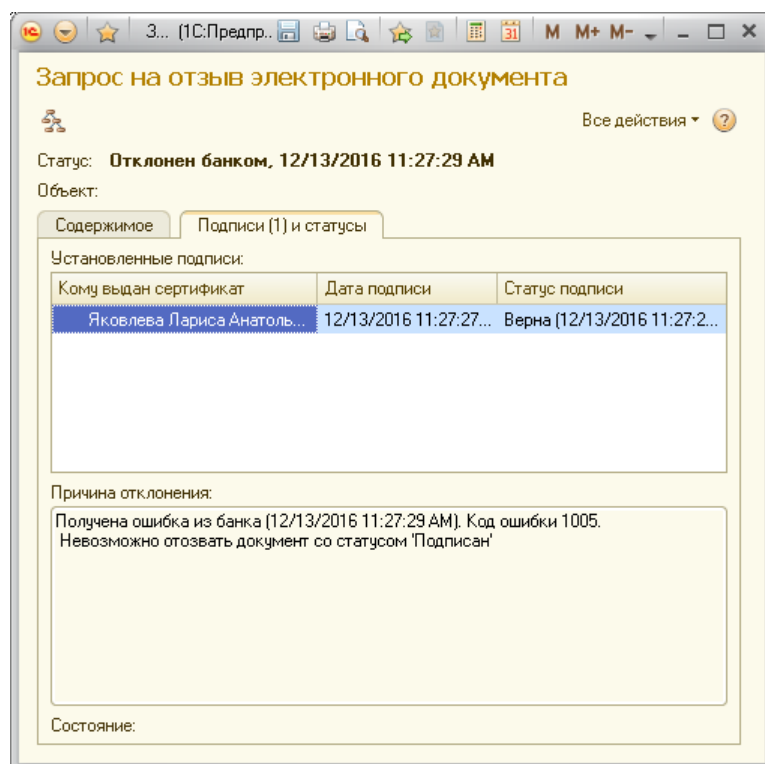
З... (1С:Предпр... M M+ M-

Запрос на отзыв электронного документа

Все действия ▾ ?

Статус: Отклонен банком, 12/13/2016 11:27:29 AM

Объект:

Содержимое | Подписи (1) и статусы

Установленные подписи:

| Кому выдан сертификат | Дата подписи | Статус подписи |
|---|---|---|
| Яковлева Лариса Анатоль... | 12/13/2016 11:27:27... | Верна (12/13/2016 11:27:2... |

Причина отклонения:

Получена ошибка из банка (12/13/2016 11:27:29 AM). Код ошибки 1005.
Невозможно отозвать документ со статусом 'Подписан'

Состояние: